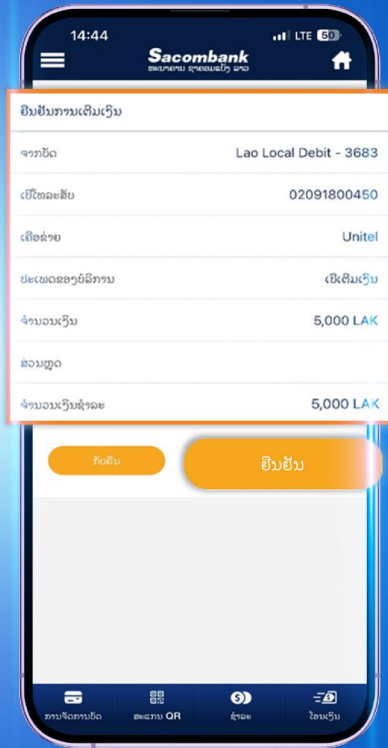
14:44
LTE 50
Sacombank
ທະນາຄານ ຊາຄອມແບັງ ລາວ

ຢືນຢັນການເຕີມເງິນ

| ຈາກບັດ | Lao Local Debit - 3683 |
|---|---|
| ເບີໂທລະສັບ | 02091800450 |
| ເຄືອຂ່າຍ | Unitel |
| ປະເພດຂອງບໍລິການ | ເຕີມເງິນ |
| ຈຳນວນເງິນ | 5,000 LAK |
| ສ່ວນຫຼຸດ | |
| ຈຳນວນເງິນຊຳລະ | 5,000 LAK |

ຍົກເລີກ
ຢືນຢັນ

ການຈັດການບັດ
ສະແກນ QR
ຊຳລະ
ໂອນເງິນ